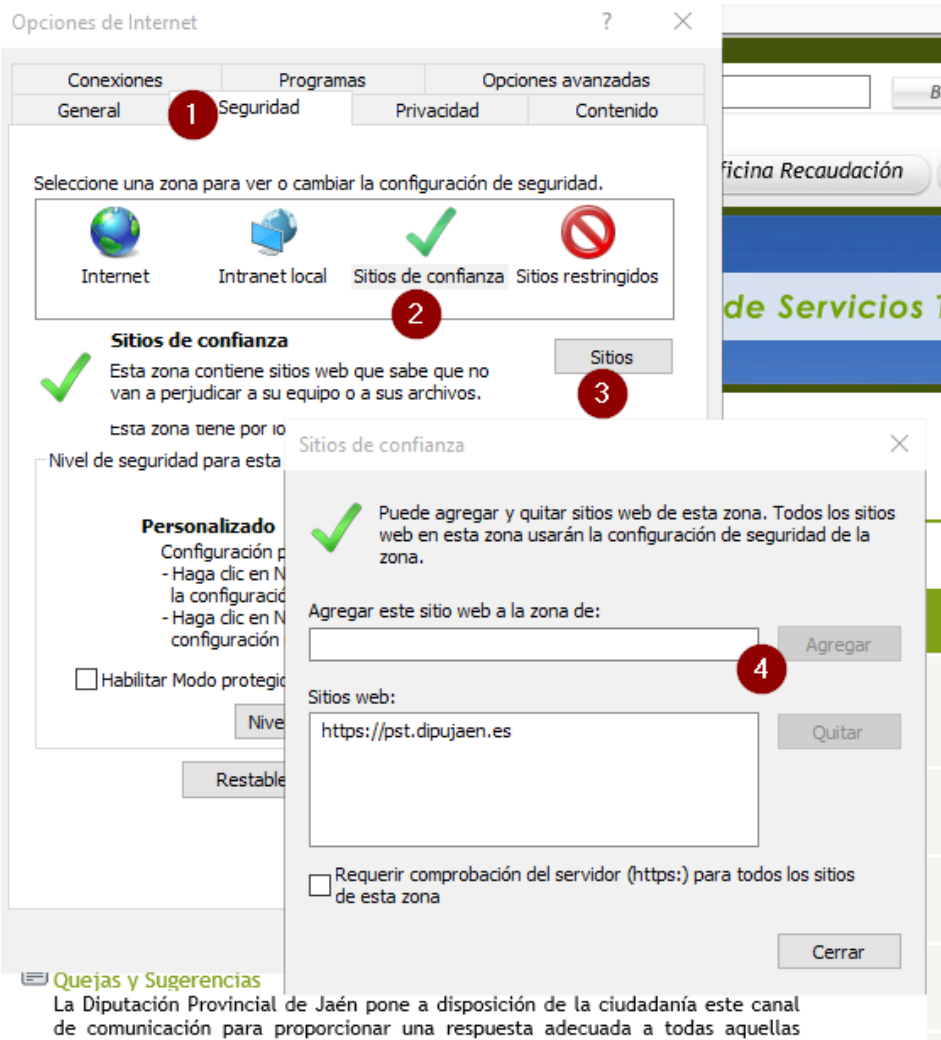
Opciones de Internet ? ×

Conexiones
Programas
Opciones avanzadas
General
1
Seguridad
Privacidad
Contenido

Seleccione una zona para ver o cambiar la configuración de seguridad.

Internet
Intranet local
Sitios de confianza
Sitios restringidos

2

Sitios de confianza
Esta zona contiene sitios web que sabe que no van a perjudicar a su equipo o a sus archivos.

Sitios
3

Esta zona tiene por lo

Nivel de seguridad para esta

Personalizado
Configuración p
- Haga clic en N
la configuració
- Haga clic en N
configuración

Habilitar Modo protegid

Nive

Restable

B
ficina Recaudación
de Servicios T

Sitios de confianza ×

Puede agregar y quitar sitios web de esta zona. Todos los sitios web en esta zona usarán la configuración de seguridad de la zona.

Agregar este sitio web a la zona de:
Agregar
4

Sitios web:
https://pst.dipujaen.es
Quitar

Requerir comprobación del servidor (https:) para todos los sitios de esta zona

Cerrar

Quejas y Sugerencias
La Diputación Provincial de Jaén pone a disposición de la ciudadanía este canal de comunicación para proporcionar una respuesta adecuada a todas aquellas